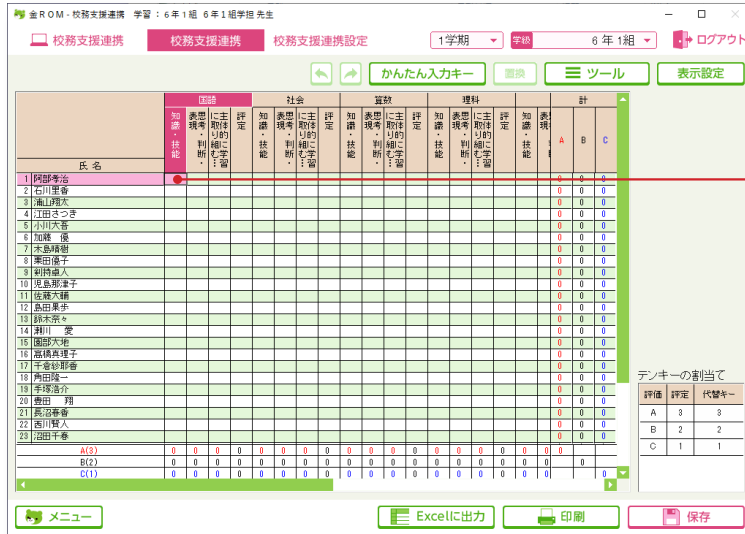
金ROM - 校務支援連携　学習：6年1組　6年1組学担 先生

校務支援連携　校務支援連携　校務支援連携設定

1学期　学級　6年1組　ログアウト

かんたん入力キー　置換　ツール　表示設定

| 氏名 | 国語 知識・技能 | 思考・判断・表現 | 主体的に学習に取り組む態度 | 評定 | 社会 知識・技能 | 思考・判断・表現 | 主体的に学習に取り組む態度 | 評定 | 算数 知識・技能 | 思考・判断・表現 | 主体的に学習に取り組む態度 | 評定 | 理科 知識・技能 | 思考・判断・表現 | 主体的に学習に取り組む態度 | 評定 | 知識・技能 | 思考・判断 | 計 A | B | C |
|---|---|---|---|---|---|---|---|---|---|---|---|---|---|---|---|---|---|---|---|---|---|
| 1 阿部孝治 | ● | | | | | | | | | | | | | | | | | | 0 | 0 | 0 |
| 2 石川里香 | | | | | | | | | | | | | | | | | | | 0 | 0 | 0 |
| 3 浦山翔太 | | | | | | | | | | | | | | | | | | | 0 | 0 | 0 |
| 4 江田さつき | | | | | | | | | | | | | | | | | | | 0 | 0 | 0 |
| 5 小川大吾 | | | | | | | | | | | | | | | | | | | 0 | 0 | 0 |
| 6 加藤　優 | | | | | | | | | | | | | | | | | | | 0 | 0 | 0 |
| 7 木島晴樹 | | | | | | | | | | | | | | | | | | | 0 | 0 | 0 |
| 8 栗田優子 | | | | | | | | | | | | | | | | | | | 0 | 0 | 0 |
| 9 剣持卓人 | | | | | | | | | | | | | | | | | | | 0 | 0 | 0 |
| 10 児島那津子 | | | | | | | | | | | | | | | | | | | 0 | 0 | 0 |
| 11 佐藤大輔 | | | | | | | | | | | | | | | | | | | 0 | 0 | 0 |
| 12 島田果歩 | | | | | | | | | | | | | | | | | | | 0 | 0 | 0 |
| 13 鈴木奈々 | | | | | | | | | | | | | | | | | | | 0 | 0 | 0 |
| 14 瀬川　愛 | | | | | | | | | | | | | | | | | | | 0 | 0 | 0 |
| 15 園部大地 | | | | | | | | | | | | | | | | | | | 0 | 0 | 0 |
| 16 高橋真理子 | | | | | | | | | | | | | | | | | | | 0 | 0 | 0 |
| 17 千香紗耶香 | | | | | | | | | | | | | | | | | | | 0 | 0 | 0 |
| 18 角田隆一 | | | | | | | | | | | | | | | | | | | 0 | 0 | 0 |
| 19 手塚浩介 | | | | | | | | | | | | | | | | | | | 0 | 0 | 0 |
| 20 豊田　翔 | | | | | | | | | | | | | | | | | | | 0 | 0 | 0 |
| 21 長沼春香 | | | | | | | | | | | | | | | | | | | 0 | 0 | 0 |
| 22 西川賢人 | | | | | | | | | | | | | | | | | | | 0 | 0 | 0 |
| 23 沼田千春 | | | | | | | | | | | | | | | | | | | 0 | 0 | 0 |
| A(3) | 0 | 0 | 0 | 0 | 0 | 0 | 0 | 0 | 0 | 0 | 0 | 0 | 0 | 0 | 0 | 0 | 0 | 0 | 0 | | |
| B(2) | 0 | 0 | 0 | 0 | 0 | 0 | 0 | 0 | 0 | 0 | 0 | 0 | 0 | 0 | 0 | 0 | 0 | 0 | | 0 | |
| C(1) | 0 | 0 | 0 | 0 | 0 | 0 | 0 | 0 | 0 | 0 | 0 | 0 | 0 | 0 | 0 | 0 | 0 | 0 | | | 0 |

テンキーの割当て

| 評価 | 評定 | 代替キー |
|---|---|---|
| A | 3 | 3 |
| B | 2 | 2 |
| C | 1 | 1 |

メニュー　Excelに出力　印刷　保存